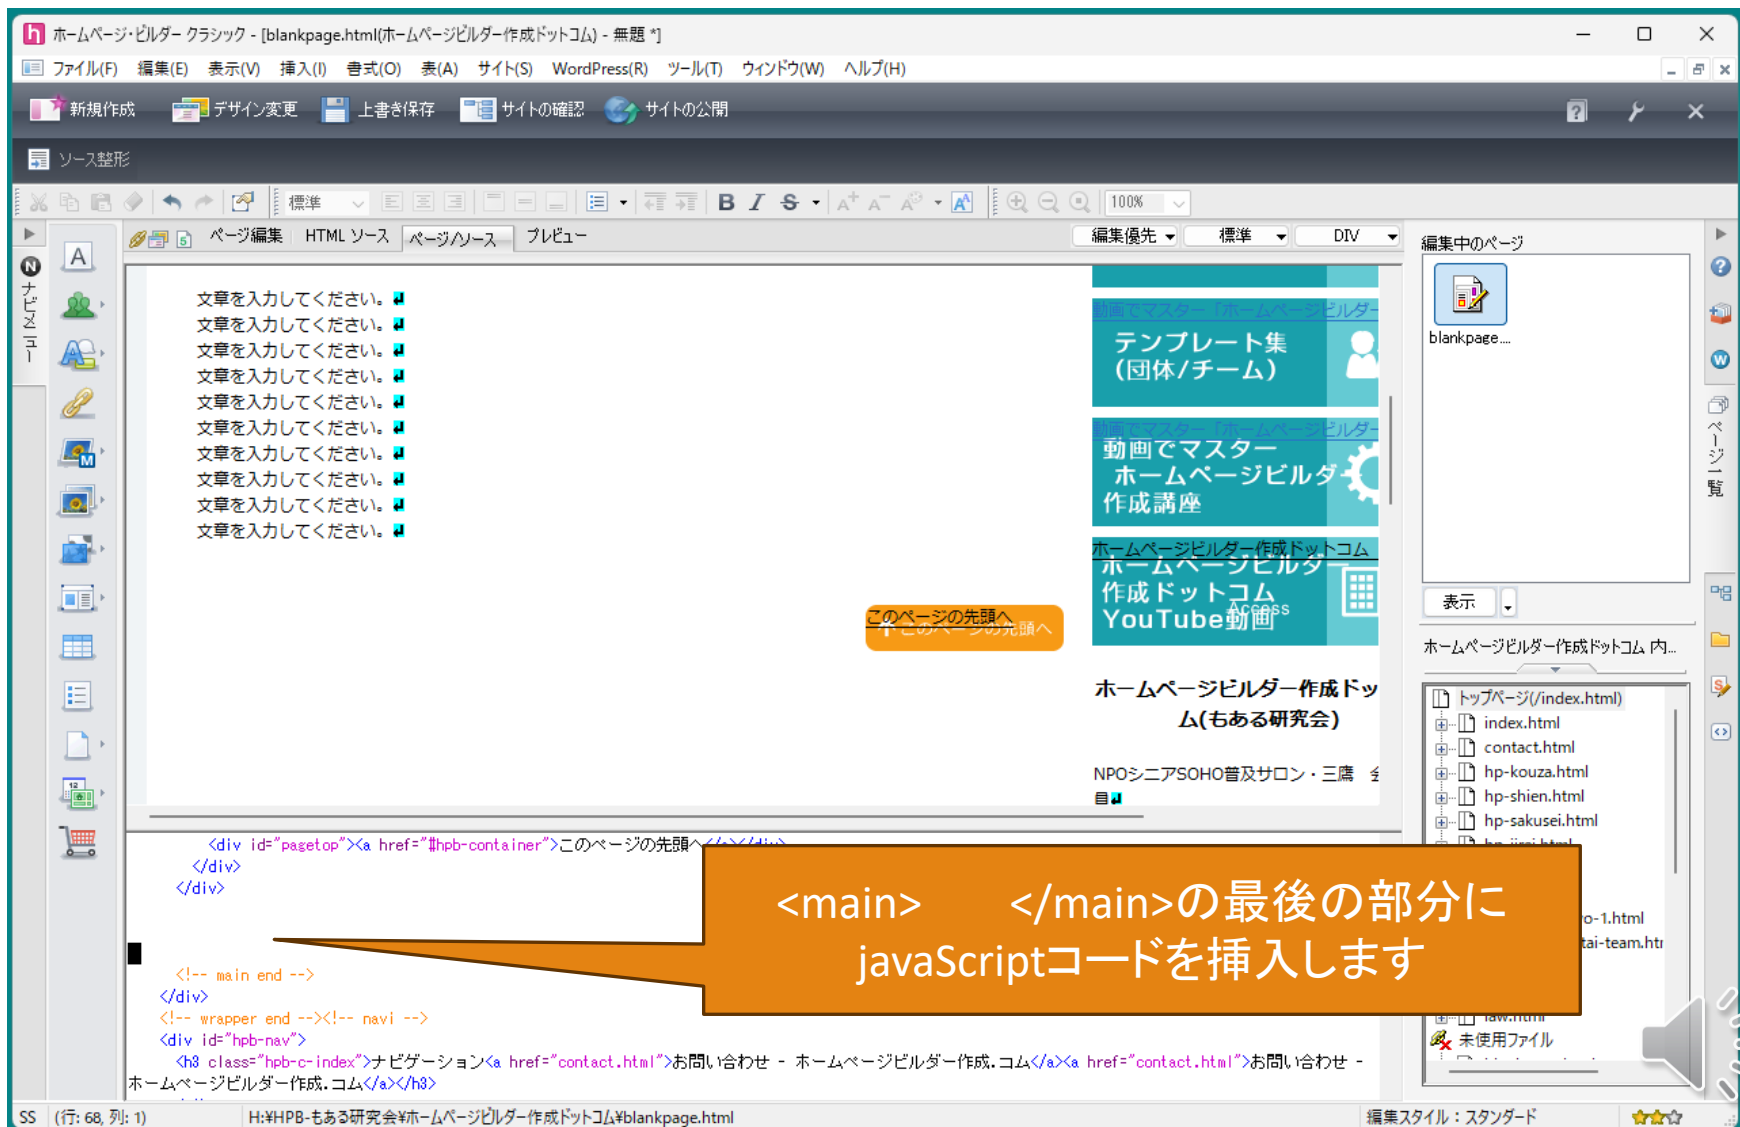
ホームページ・ビルダー クラシック - [blankpage.html(ホームページビルダー作成ドットコム) - 無題 *]

ファイル(F) 編集(E) 表示(V) 挿入(I) 書式(O) 表(A) サイト(S) WordPress(R) ツール(T) ウィンドウ(W) ヘルプ(H)

新規作成 デザイン変更 上書き保存 サイトの確認 サイトの公開

ソース整形

標準 100%

ページ編集 HTML ソース ページ/ソース プレビュー 編集優先 標準 DIV

ナビメニュー

文章を入力してください。
文章を入力してください。
文章を入力してください。
文章を入力してください。
文章を入力してください。
文章を入力してください。
文章を入力してください。
文章を入力してください。
文章を入力してください。
文章を入力してください。

動画でマスター「ホームページビルダー
テンプレート集 (団体/チーム)

動画でマスター「ホームページビルダー
動画でマスター ホームページビルダー 作成講座

ホームページビルダー作成ドットコム
ホームページビルダー 作成ドットコム YouTube動画 Access

このページの先頭へ

ホームページビルダー作成ドットコム(もある研究会)

NPOシニアSOHO普及サロン・三鷹 会員

<div id="pagetop"><a href="#hpb-container">このページの先頭へ</a></div>
</div>
</div>

<!-- main end -->
</div>
<!-- wrapper end --><!-- navi -->
<div id="hpb-nav">
<h3 class="hpb-c-index">ナビゲーション<a href="contact.html">お問い合わせ - ホームページビルダー作成.コム</a><a href="contact.html">お問い合わせ - ホームページビルダー作成.コム</a></h3>

<main> </main>の最後の部分に javaScriptコードを挿入します

編集中のページ
blankpage....
表示
ホームページビルダー作成ドットコム 内...
トップページ(/index.html)
index.html
contact.html
hp-kouza.html
hp-shien.html
hp-sakusei.html
o-1.html
tai-team.htm
law.html
未使用ファイル

ページ一覧

SS (行: 68, 列: 1) H:¥HPB-もある研究会¥ホームページビルダー作成ドットコム¥blankpage.html 編集スタイル：スタンダード